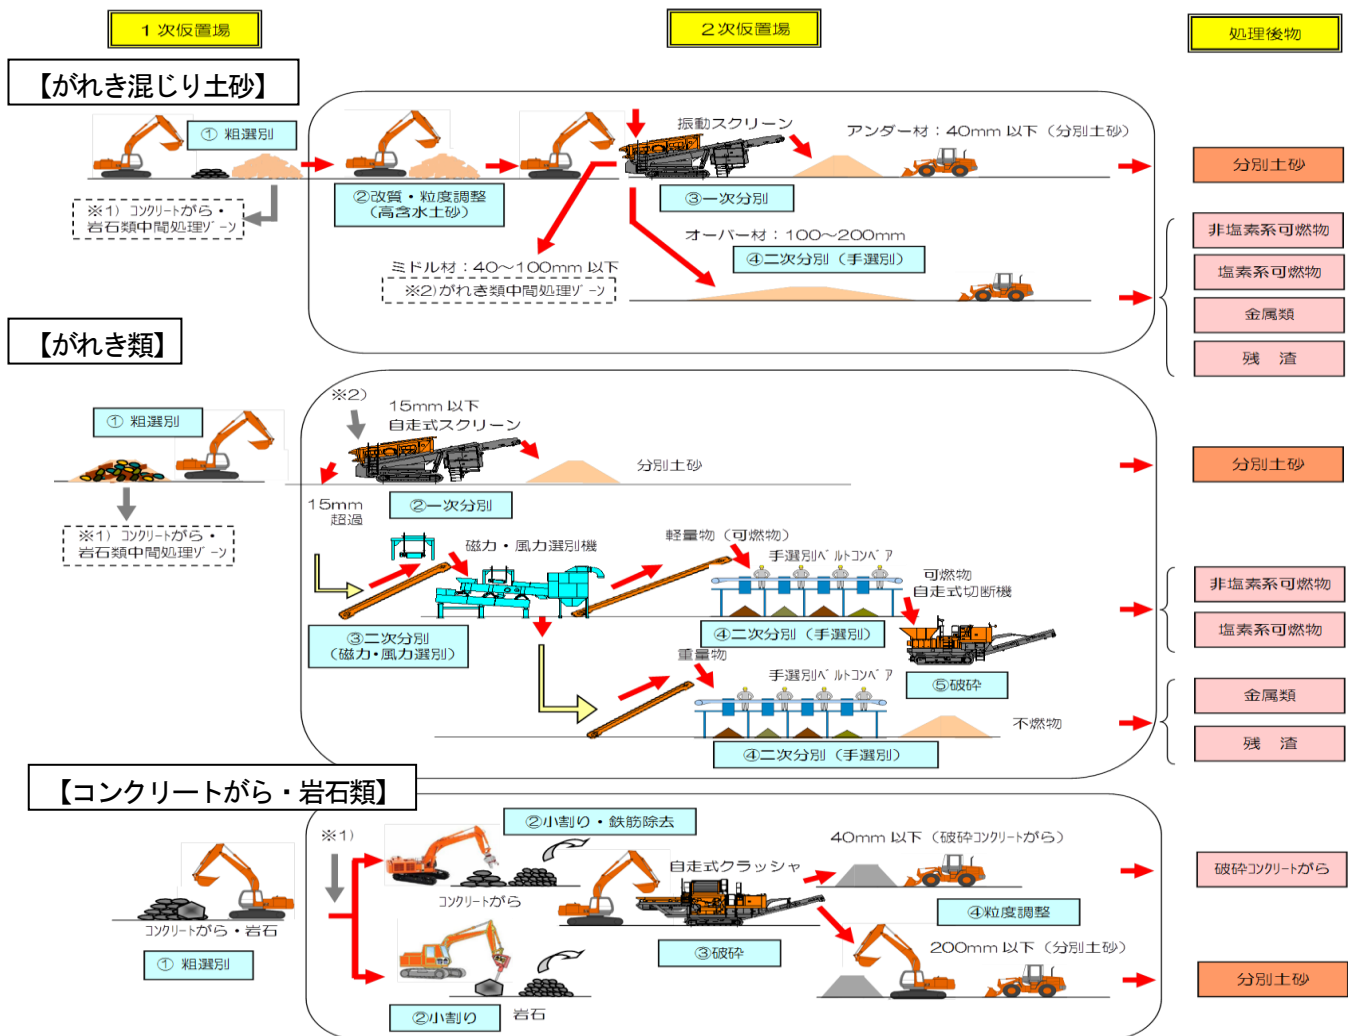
１次仮置場

２次仮置場

処理後物

【がれき混じり土砂】

① 粗選別

※1）コンクリートがら・岩石類中間処理ゾーン

②改質・粒度調整（高含水土砂）

振動スクリーン

③一次分別

アンダー材：40mm 以下（分別土砂）

分別土砂

ミドル材：40～100mm 以下

※2）がれき類中間処理ゾーン

オーバー材：100～200mm

④二次分別（手選別）

非塩素系可燃物

塩素系可燃物

金属類

残　渣

【がれき類】

① 粗選別

※1）コンクリートがら・岩石類中間処理ゾーン

※2）

15mm 以下

自走式スクリーン

分別土砂

分別土砂

15mm 超過

②一次分別

磁力・風力選別機

軽量物（可燃物）

手選別ベルトコンベア

可燃物

自走式切断機

③二次分別（磁力・風力選別）

④二次分別（手選別）

非塩素系可燃物

塩素系可燃物

重量物

手選別ベルトコンベア

⑤破砕

金属類

不燃物

残　渣

④二次分別（手選別）

【コンクリートがら・岩石類】

②小割り・鉄筋除去

※1）

40mm 以下（破砕コンクリートがら）

破砕コンクリートがら

自走式クラッシャ

コンクリートがら

④粒度調整

コンクリートがら・岩石

③破砕

200mm 以下（分別土砂）

① 粗選別

分別土砂

②小割り

岩石